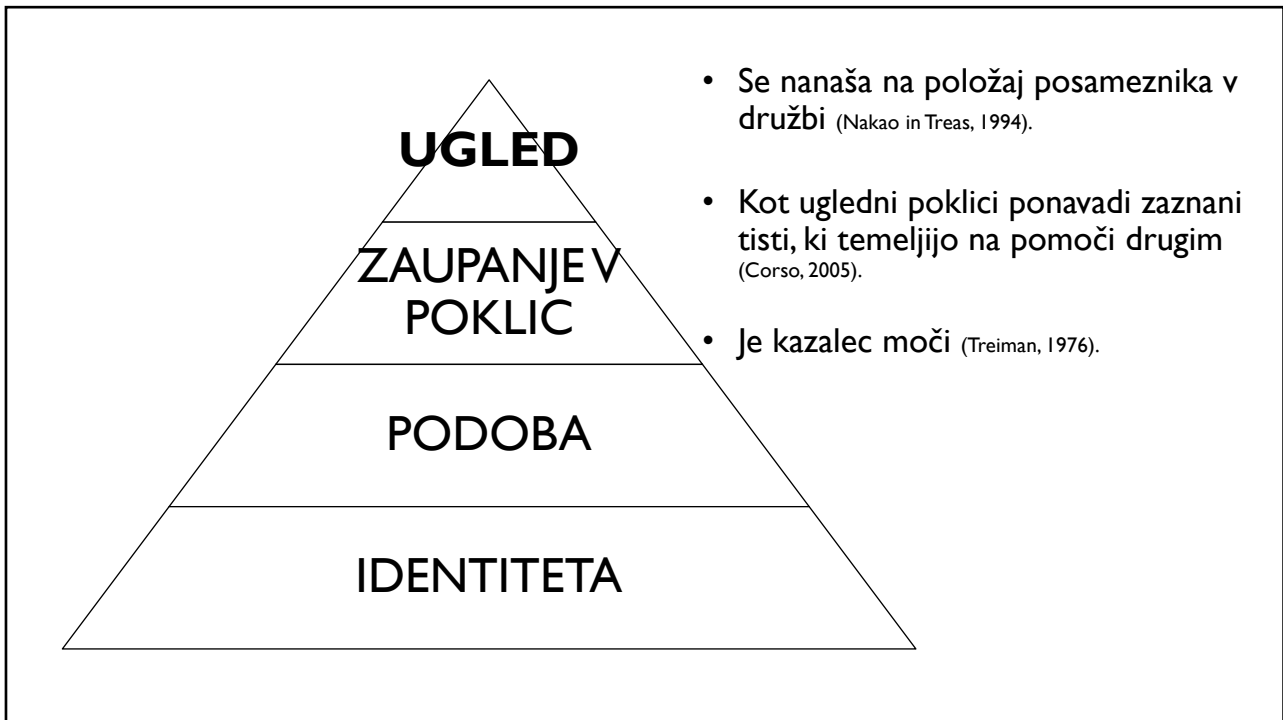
UGLED

ZAUPANJE V POKLIC

PODOBA

IDENTITETA

• Se nanaša na položaj posameznika v družbi (Nakao in Treas, 1994).

• Kot ugledni poklici ponavadi zaznani tisti, ki temeljijo na pomoči drugim (Corso, 2005).

• Je kazalec moči (Treiman, 1976).